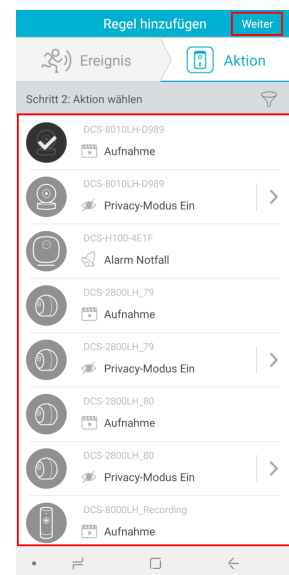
Regel hinzufügen Weiter

Ereignis

Aktion

Schritt 2: Aktion wählen

DCS-8010LH-D989
Aufnahme

DCS-8010LH-D989
Privacy-Modus Ein

DCS-H100-4E1F
Alarm Notfall

DCS-2800LH_79
Aufnahme

DCS-2800LH_79
Privacy-Modus Ein

DCS-2800LH_80
Aufnahme

DCS-2800LH_80
Privacy-Modus Ein

DCS-8000LH_Recording
Aufnahme